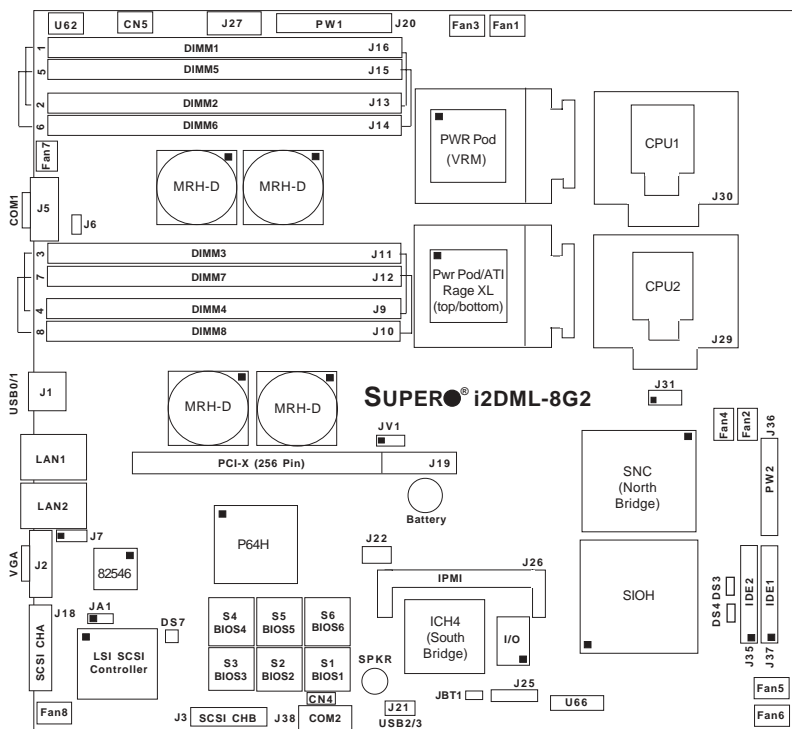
U62
CN5
J27
PW1
J20
Fan3
Fan1

1 DIMM1 J16
5 DIMM5 J15
2 DIMM2 J13
6 DIMM6 J14

Fan7

PWR Pod
(VRM)

CPU1
J30

MRH-D
MRH-D

COM1
J5
J6

3 DIMM3 J11
7 DIMM7 J12
4 DIMM4 J9
8 DIMM8 J10

Pwr Pod/ATI
Rage XL
(top/bottom)

CPU2
J29

USB0/1
J1

MRH-D
MRH-D

SUPER® i2DML-8G2

J31

JV1

Fan4
Fan2
J36

LAN1

PCI-X (256 Pin)
J19

SNC
(North
Bridge)

PW2

LAN2

Battery

P64H

J7

VGA
J2

82546

J22

J26
IPMI

SIOH

DS4 DS3
IDE2
IDE1

J18
JA1
DS7

SCSI CHA

LSI SCSI
Controller

S4
BIOS4
S5
BIOS5
S6
BIOS6

S3
BIOS3
S2
BIOS2
S1
BIOS1

SPKR

ICH4
(South
Bridge)

I/O

J35
J37

CN4
JBT1
J25
U66

Fan5

Fan8
J3
SCSI CHB
J38
COM2
J21
USB2/3

Fan6